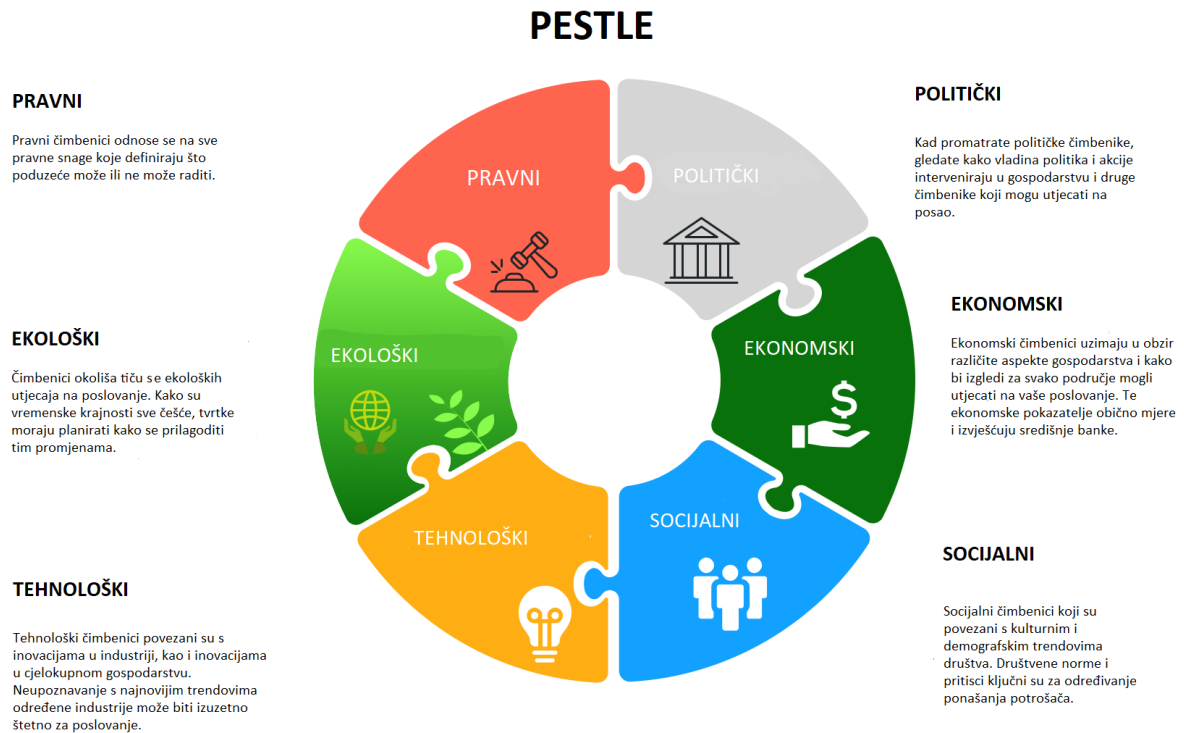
PESTLE

PRAVNI

Pravni čimbenici odnose se na sve pravne snage koje definiraju što poduzeće može ili ne može raditi.

EKOLOŠKI

Čimbenici okoliša tiču se ekoloških utjecaja na poslovanje. Kako su vremenske krajnosti sve češće, tvrtke moraju planirati kako se prilagoditi tim promjenama.

TEHNOLOŠKI

Tehnološki čimbenici povezani su s inovacijama u industriji, kao i inovacijama u cjelokupnom gospodarstvu. Neupoznavanje s najnovijim trendovima određene industrije može biti izuzetno štetno za poslovanje.

PRAVNI

POLITIČKI

EKOLOŠKI

EKONOMSKI

TEHNOLOŠKI

SOCIJALNI

POLITIČKI

Kad promatrate političke čimbenike, gledate kako vladina politika i akcije interveniraju u gospodarstvu i druge čimbenike koji mogu utjecati na posao.

EKONOMSKI

Ekonomski čimbenici uzimaju u obzir različite aspekte gospodarstva i kako bi izgledi za svako područje mogli utjecati na vaše poslovanje. Te ekonomske pokazatelje obično mjere i izvješćuju središnje banke.

SOCIJALNI

Socijalni čimbenici koji su povezani s kulturnim i demografskim trendovima društva. Društvene norme i pritisci ključni su za određivanje ponašanja potrošača.